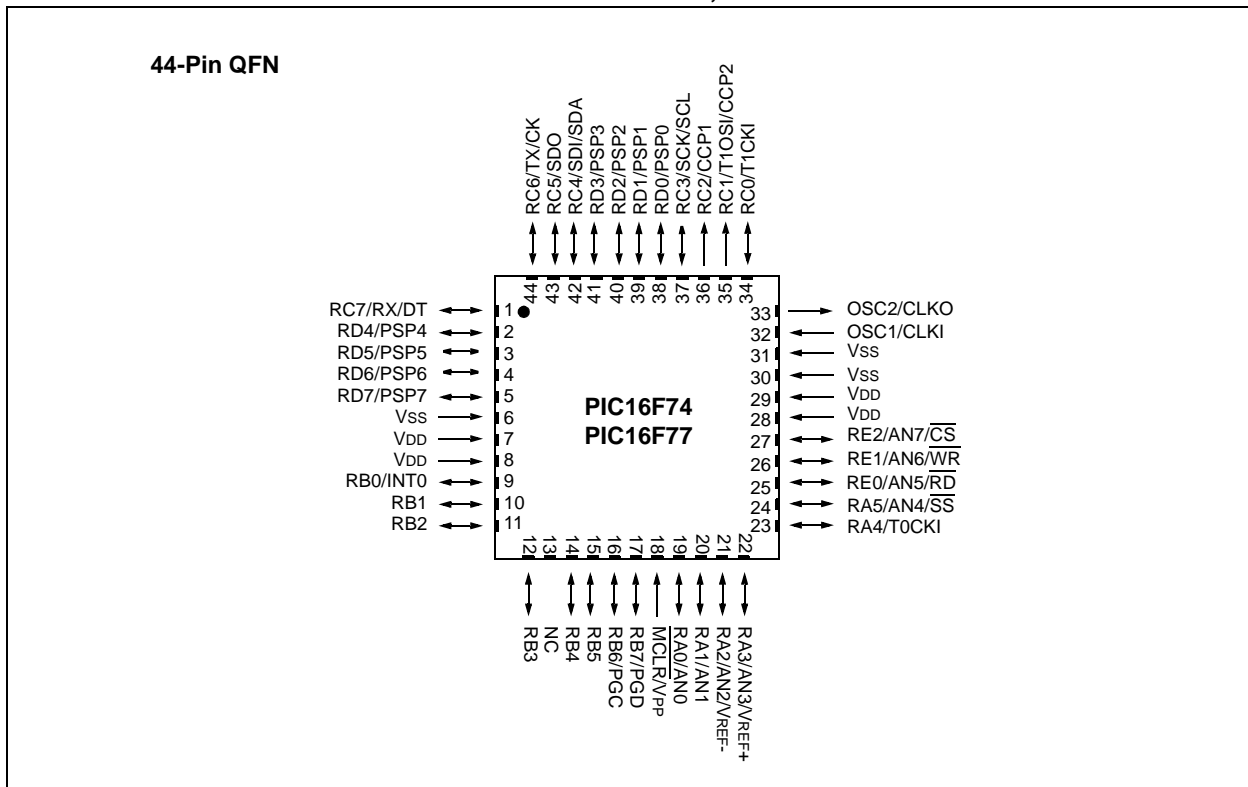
44-Pin QFN

RC6/TX/CK
RC5/SDO
RC4/SDI/SDA
RD3/PSP3
RD2/PSP2
RD1/PSP1
RD0/PSP0
RC3/SCK/SCL
RC2/CCP1
RC1/T1OSI/CCP2
RC0/T1CKI

44
43
42
41
40
39
38
37
36
35
34

RC7/RX/DT 1
RD4/PSP4 2
RD5/PSP5 3
RD6/PSP6 4
RD7/PSP7 5
VSS 6
VDD 7
VDD 8
RB0/INT0 9
RB1 10
RB2 11

PIC16F74
PIC16F77

33 OSC2/CLKO
32 OSC1/CLKI
31 VSS
30 VSS
29 VDD
28 VDD
27 RE2/AN7/$\overline{CS}$
26 RE1/AN6/$\overline{WR}$
25 RE0/AN5/$\overline{RD}$
24 RA5/AN4/$\overline{SS}$
23 RA4/T0CKI

12
13
14
15
16
17
18
19
20
21
22

RB3
NC
RB4
RB5
RB6/PGC
RB7/PGD
$\overline{MCLR}$/VPP
RA0/AN0
RA1/AN1
RA2/AN2/VREF-
RA3/AN3/VREF+